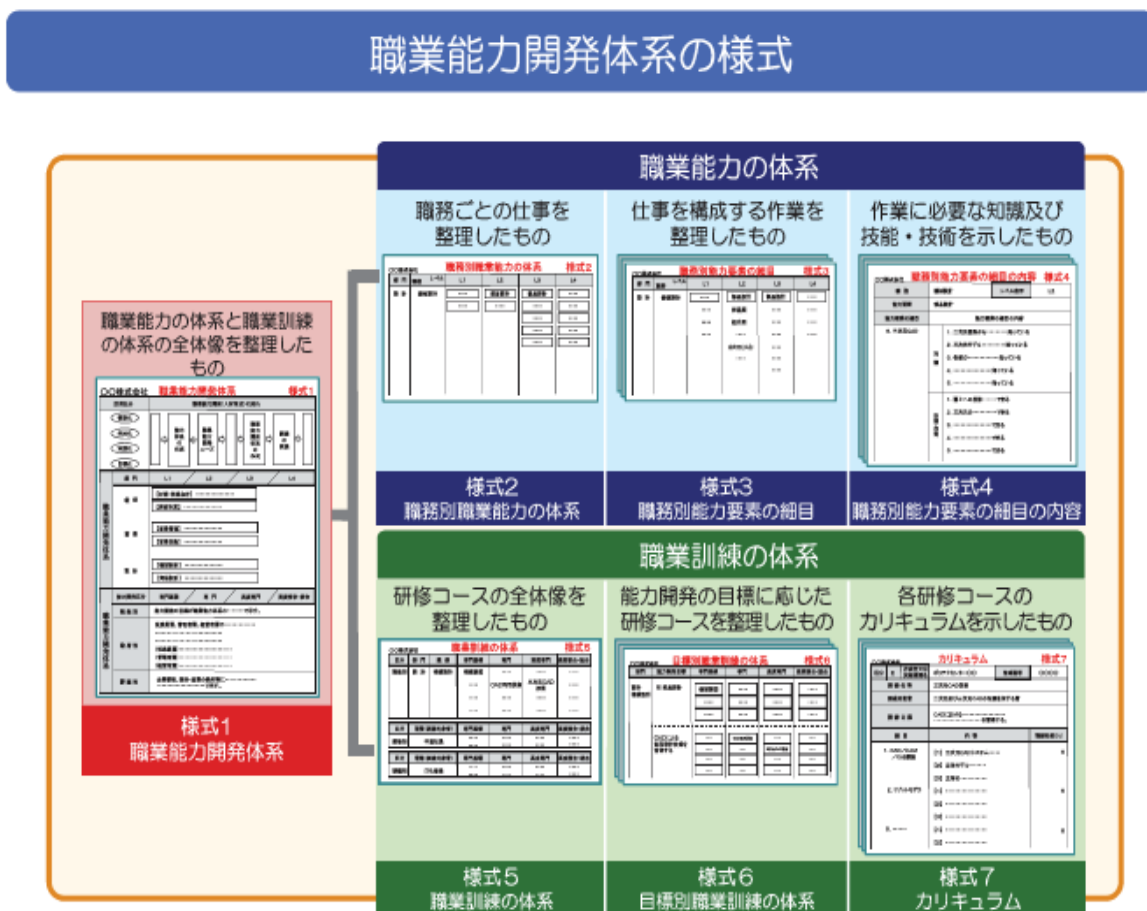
職業能力開発体系の様式

職業能力の体系と職業訓練の体系の全体像を整理したもの

○○株式会社　職業能力開発体系　様式1

様式1
職業能力開発体系

職業能力の体系

職務ごとの仕事を整理したもの

職務別職業能力の体系　様式2

様式2
職務別職業能力の体系

仕事を構成する作業を整理したもの

職務別能力要素の細目　様式3

様式3
職務別能力要素の細目

作業に必要な知識及び技能・技術を示したもの

職務別能力要素の細目の内容　様式4

様式4
職務別能力要素の細目の内容

職業訓練の体系

研修コースの全体像を整理したもの

職業訓練の体系　様式5

様式5
職業訓練の体系

能力開発の目標に応じた研修コースを整理したもの

目標別職業訓練の体系　様式6

様式6
目標別職業訓練の体系

各研修コースのカリキュラムを示したもの

カリキュラム　様式7

様式7
カリキュラム